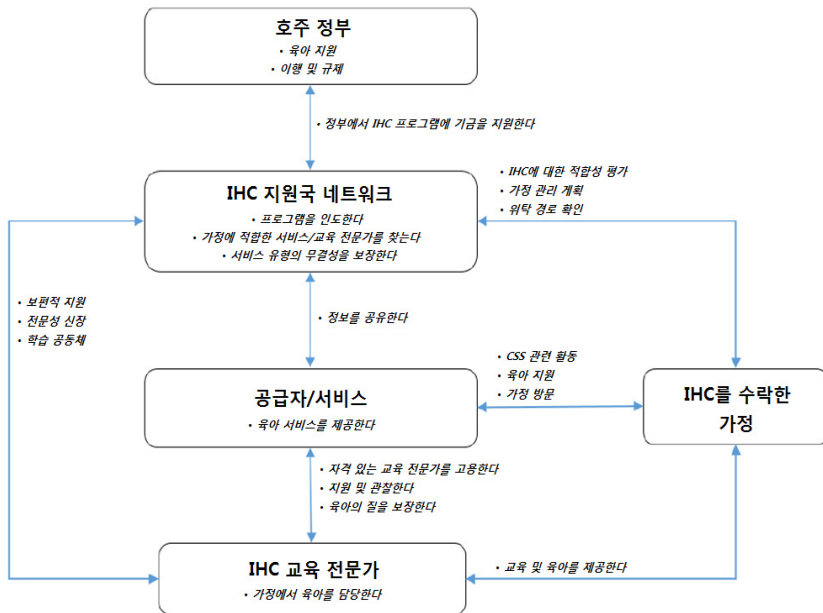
호주 정부

• 육아 지원
• 이행 및 규제

• 정부에서 IHC 프로그램에 기금을 지원한다

• IHC에 대한 적합성 평가
• 가정 관리 계획
• 위탁 경로 확인

IHC 지원국 네트워크

• 프로그램을 인도한다
• 가정에 적합한 서비스/교육 전문가를 찾는다
• 서비스 유형의 무결성을 보장한다

• 보편적 지원
• 전문성 신장
• 학습 공동체

• 정보를 공유한다

• CSS 관련 활동
• 육아 지원
• 가정 방문

공급자/서비스

• 육아 서비스를 제공한다

IHC를 수락한 가정

• 자격 있는 교육 전문가를 고용한다
• 지원 및 관찰한다
• 육아의 질을 보장한다

IHC 교육 전문가

• 가정에서 육아를 담당한다

• 교육 및 육아를 제공한다